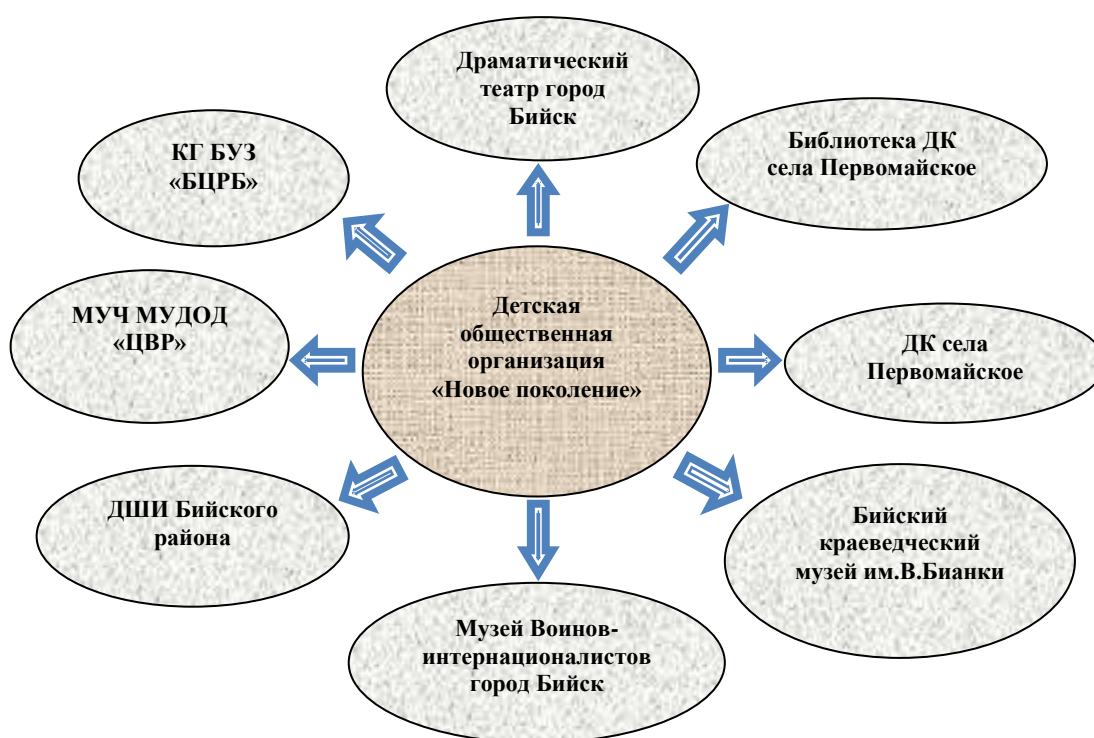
Драматический театр город Бийск

КГ БУЗ «БЦРБ»

Библиотека ДК села Первомайское

МУЧ МУДОД «ЦВР»

Детская общественная организация «Новое поколение»

ДК села Первомайское

ДШИ Бийского района

Бийский краеведческий музей им.В.Бианки

Музей Воинов-интернационалистов город Бийск